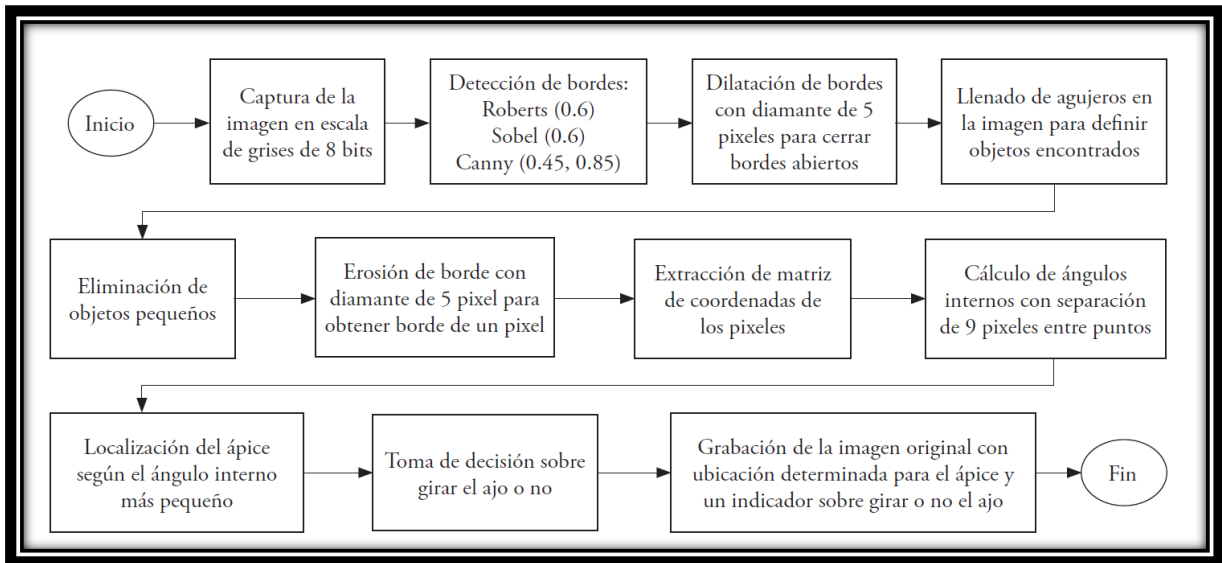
Inicio

Captura de la imagen en escala de grises de 8 bits

Detección de bordes:
Roberts (0.6)
Sobel (0.6)
Canny (0.45, 0.85)

Dilatación de bordes con diamante de 5 pixeles para cerrar bordes abiertos

Llenado de agujeros en la imagen para definir objetos encontrados

Eliminación de objetos pequeños

Erosión de borde con diamante de 5 pixel para obtener borde de un pixel

Extracción de matriz de coordenadas de los pixeles

Cálculo de ángulos internos con separación de 9 pixeles entre puntos

Localización del ápice según el ángulo interno más pequeño

Toma de decisión sobre girar el ajo o no

Grabación de la imagen original con ubicación determinada para el ápice y un indicador sobre girar o no el ajo

Fin